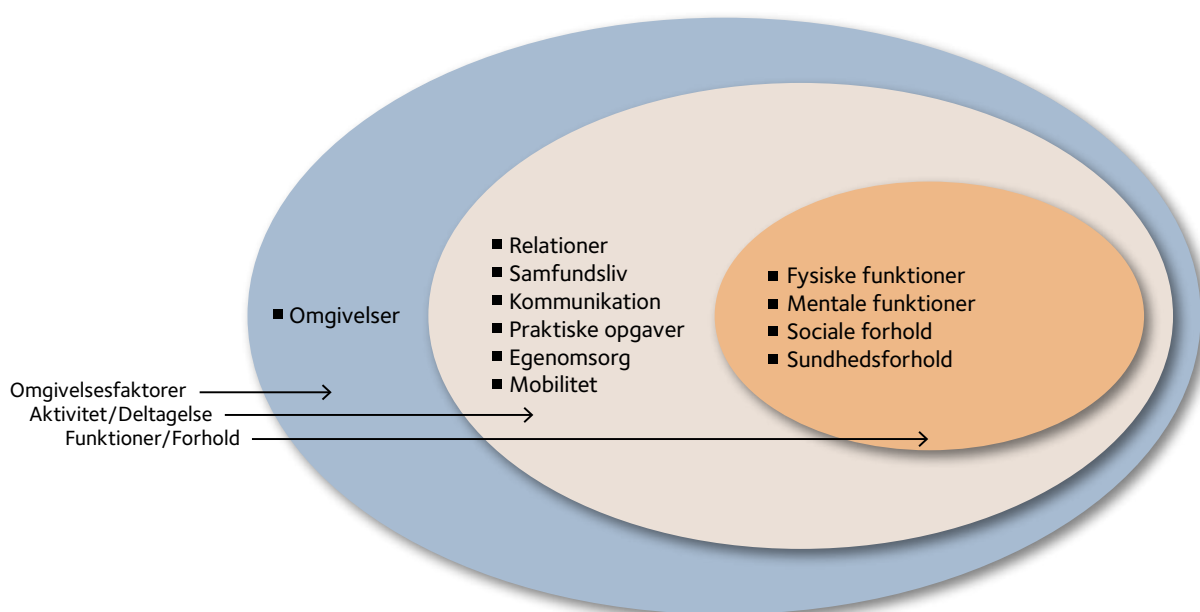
■ Relationer
■ Samfundsliv
■ Kommunikation
■ Praktiske opgaver
■ Egenomsorg
■ Mobilitet

■ Fysiske funktioner
■ Mentale funktioner
■ Sociale forhold
■ Sundhedsforhold

■ Omgivelser

Omgivelsesfaktorer
Aktivitet/Deltagelse
Funktioner/Forhold